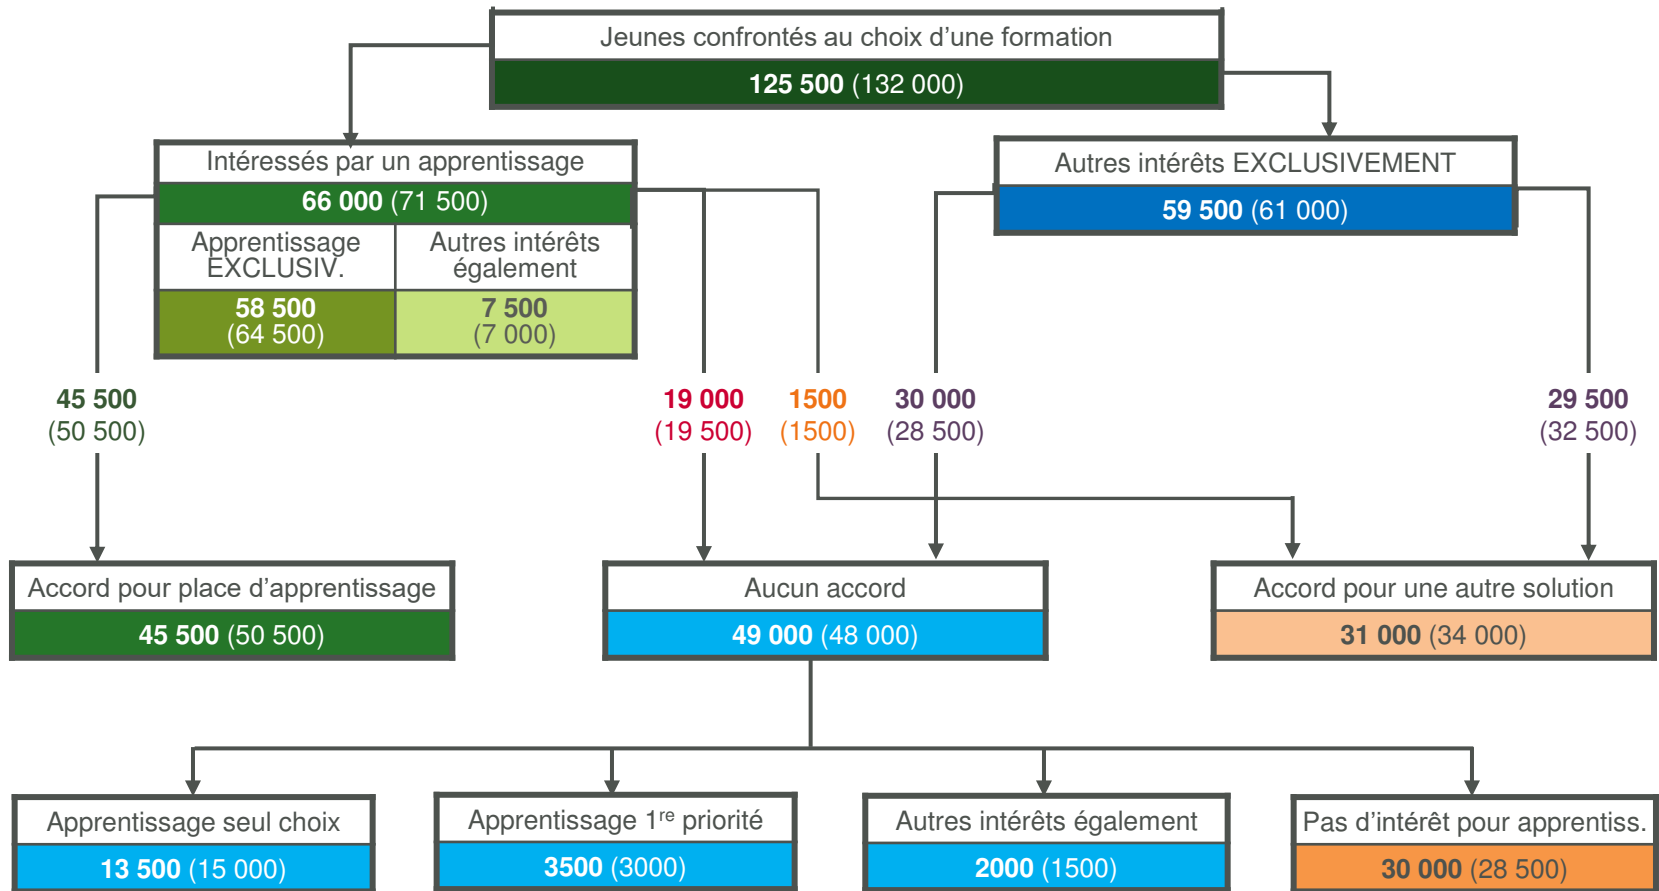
Jeunes confrontés au choix d'une formation
**125 500** (132 000)

Intéressés par un apprentissage
**66 000** (71 500)

| Apprentissage EXCLUSIV. | Autres intérêts également |
|---|---|
| **58 500** (64 500) | **7 500** (7 000) |

Autres intérêts EXCLUSIVEMENT
**59 500** (61 000)

**45 500** (50 500)

**19 000** (19 500)

**1500** (1500)

**30 000** (28 500)

**29 500** (32 500)

Accord pour place d'apprentissage
**45 500** (50 500)

Aucun accord
**49 000** (48 000)

Accord pour une autre solution
**31 000** (34 000)

Apprentissage seul choix
**13 500** (15 000)

Apprentissage 1$^{re}$ priorité
**3500** (3000)

Autres intérêts également
**2000** (1500)

Pas d'intérêt pour apprentiss.
**30 000** (28 500)